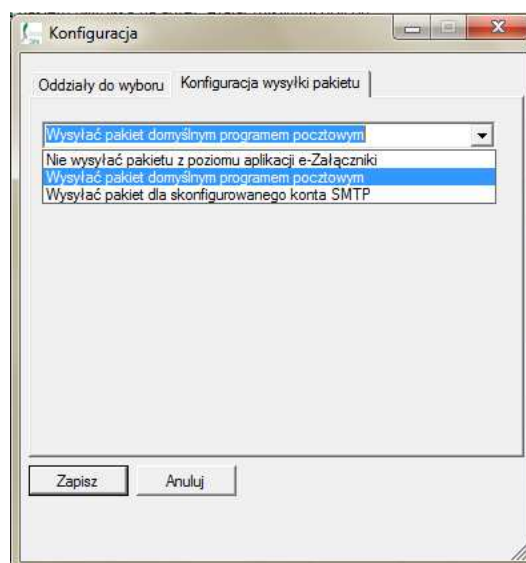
Konfiguracja

Oddziały do wyboru
Konfiguracja wysyłki pakietu

Wysyłać pakiet domyślnym programem pocztowym

Nie wysyłać pakietu z poziomu aplikacji e-Załączniki
Wysyłać pakiet domyślnym programem pocztowym
Wysyłać pakiet dla skonfigurowanego konta SMTP

Zapisz
Anuluj